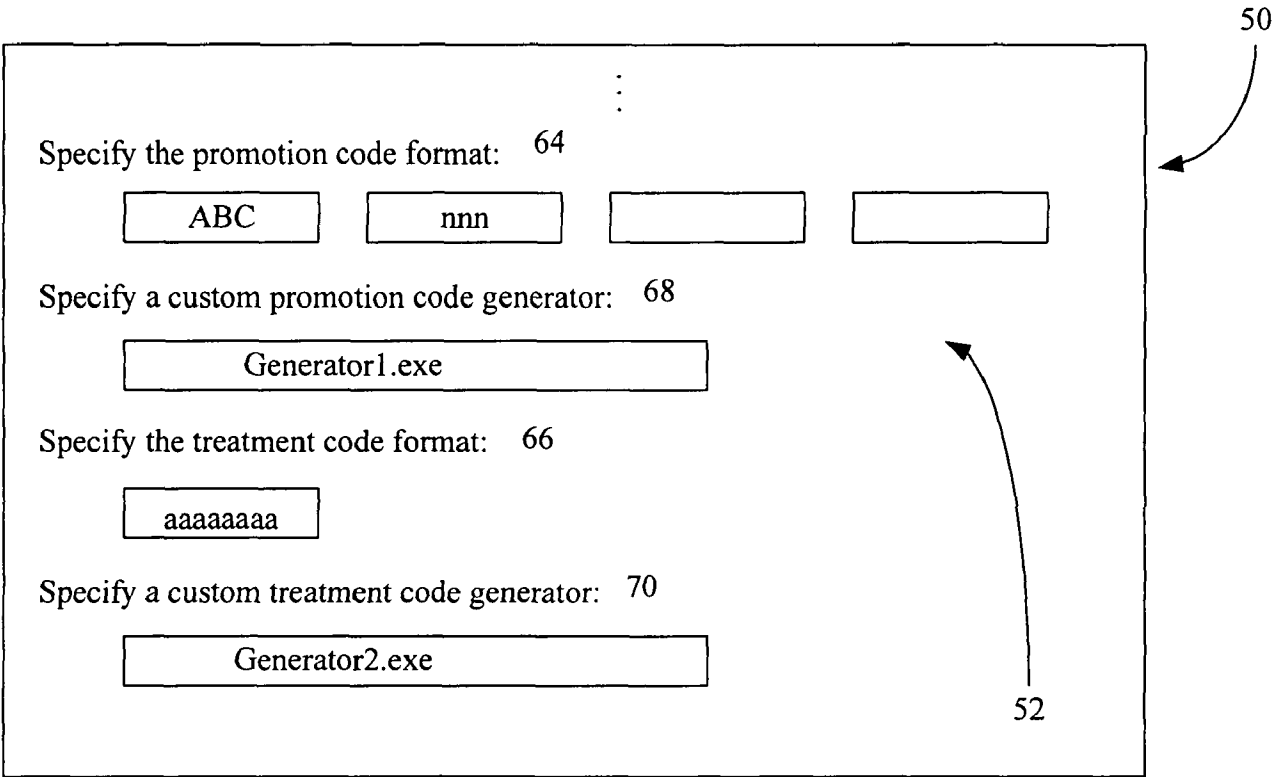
50

⋮

Specify the promotion code format: 64

ABC

nnn

Specify a custom promotion code generator: 68

Generator1.exe

Specify the treatment code format: 66

aaaaaaaa

Specify a custom treatment code generator: 70

Generator2.exe

52